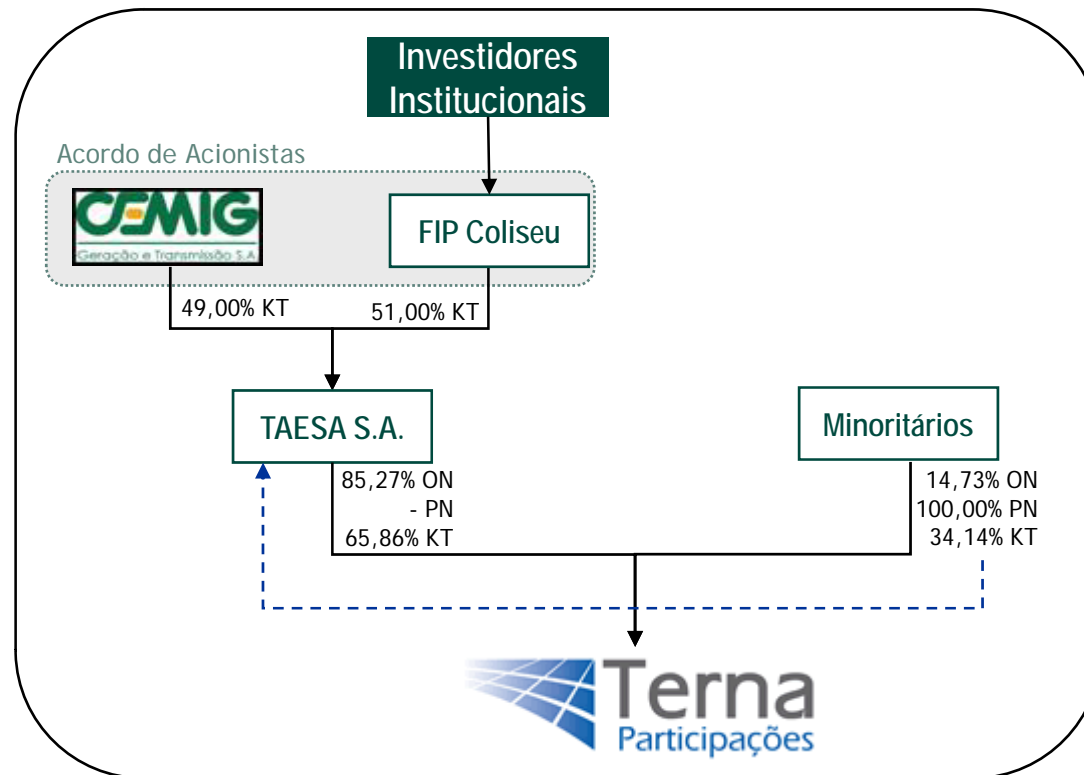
Investidores Institucionais

Acordo de Acionistas

CEMIG
Geração e Transmissão S.A

FIP Coliseu

49,00% KT

51,00% KT

TAESA S.A.

Minoritários

85,27% ON
- PN
65,86% KT

14,73% ON
100,00% PN
34,14% KT

Terna
Participações